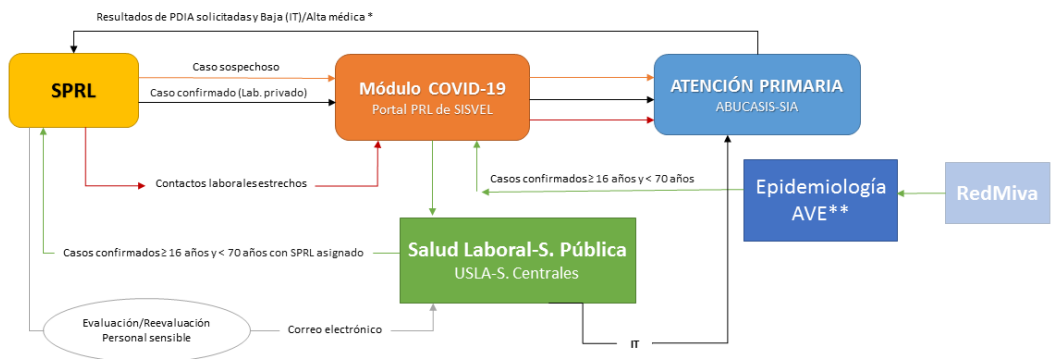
Resultados de PDIA solicitadas y Baja (IT)/Alta médica *

SPRL

Caso sospechoso

Caso confirmado (Lab. privado)

Módulo COVID-19
Portal PRL de SISVEL

ATENCIÓN PRIMARIA
ABUCASIS-SIA

Contactos laborales estrechos

Casos confirmados ≥ 16 años y < 70 años

Epidemiología
AVE**

RedMiva

Casos confirmados ≥ 16 años y < 70 años con SPRL asignado

Salud Laboral-S. Pública
USLA-S. Centrales

Evaluación/Reevaluación
Personal sensible

Correo electrónico

IT